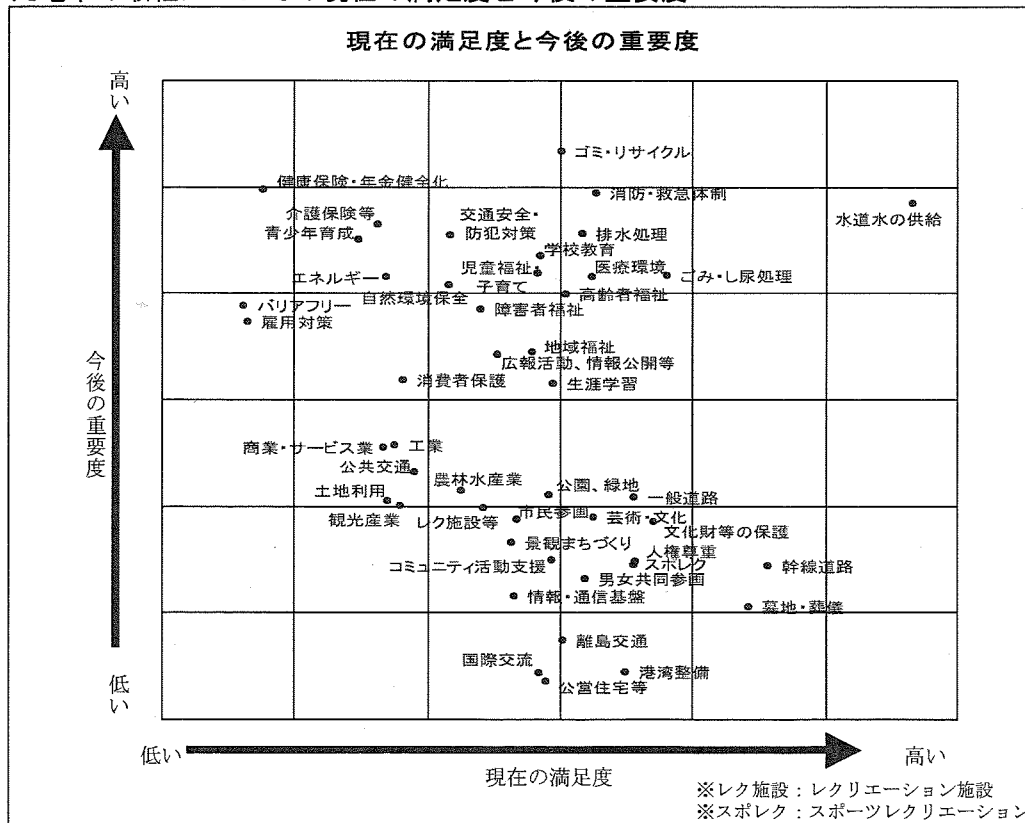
現在の満足度と今後の重要度

高い

今後の重要度

低い

ゴミ・リサイクル
健康保険・年金健全化
消防・救急体制
水道水の供給
介護保険等
青少年育成
交通安全・防犯対策
排水処理
学校教育
児童福祉
子育て
医療環境
ごみ・し尿処理
エネルギー
自然環境保全
高齢者福祉
バリアフリー
障害者福祉
雇用対策
地域福祉
広報活動、情報公開等
消費者保護
生涯学習
商業・サービス業
工業
公共交通
農林水産業
公園、緑地
土地利用
一般道路
観光産業
レク施設等
市民参画
芸術・文化
文化財等の保護
景観まちづくり
人権尊重
スポレク
コミュニティ活動支援
幹線道路
男女共同参画
情報・通信基盤
墓地・葬儀
離島交通
国際交流
港湾整備
公営住宅等

低い
高い
現在の満足度
※レク施設：レクリエーション施設
※スポレク：スポーツレクリエーション